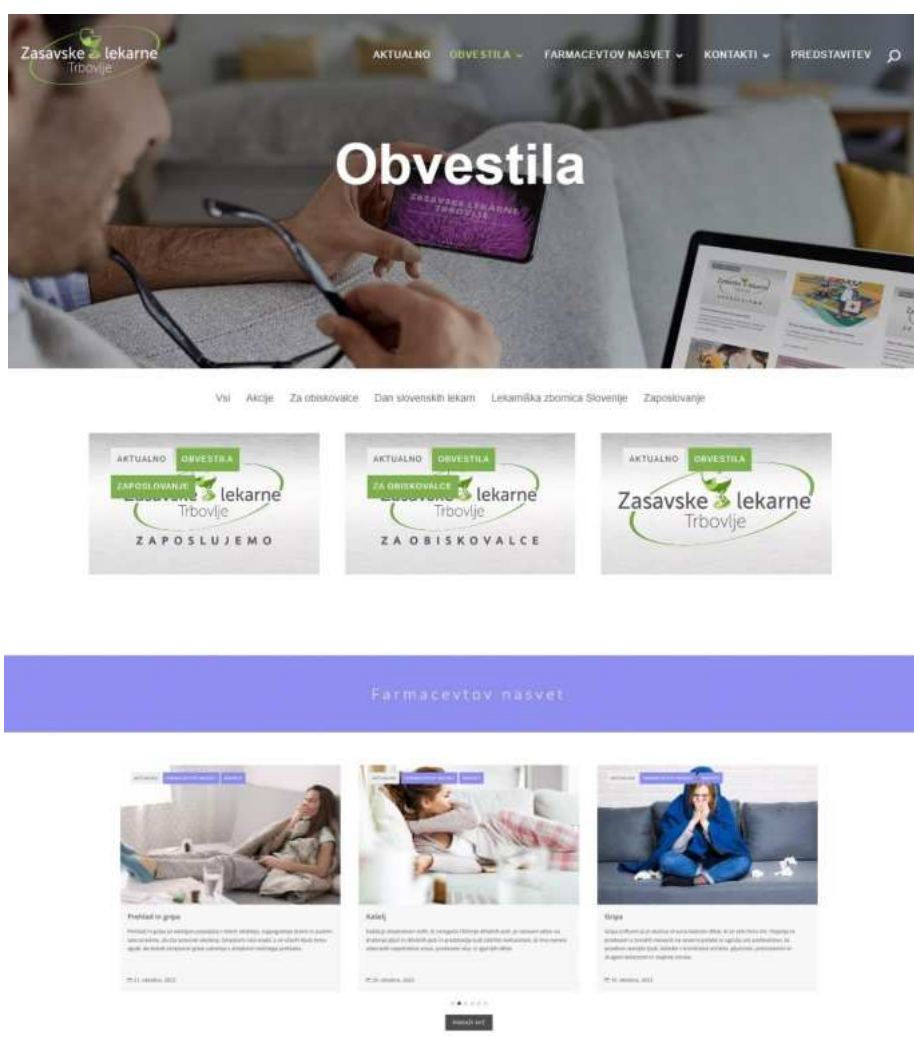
Zasavske lekarne Trbovlje

AKTUALNO OBVESTILA FARMACEVTOV NASVET KONTAKTI PREDSTAVITEV

Obvestila

Vsi Akcije Za obiskovalce Dan slovenskih lekarn Lekarniška zbornica Slovenije Zaposlovanje

AKTUALNO OBVESTILA ZAPOSLOVANJE

Zasavske lekarne Trbovlje

ZAPOSLUJEMO

AKTUALNO OBVESTILA ZA OBISKOVALCE

Zasavske lekarne Trbovlje

ZA OBISKOVALCE

AKTUALNO OBVESTILA

Zasavske lekarne Trbovlje

Farmacevtov nasvet

Prehlad in gripa

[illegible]

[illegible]

Kašelj

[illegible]

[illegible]

Gripa

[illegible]

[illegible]

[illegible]